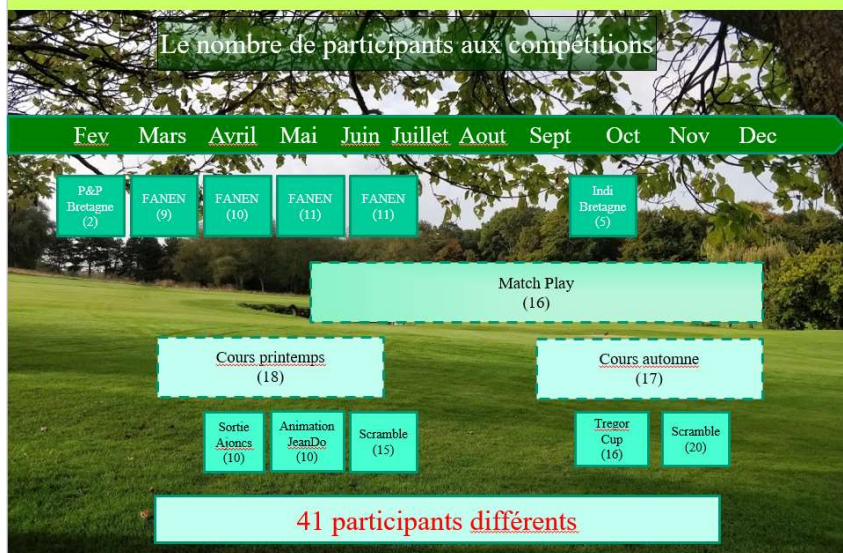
Le nombre de participants aux compétitions

Fev Mars Avril Mai Juin Juillet Aout Sept Oct Nov Dec

P&P Bretagne (2)

FANEN (9)

FANEN (10)

FANEN (11)

FANEN (11)

Indi Bretagne (5)

Match Play (16)

Cours printemps (18)

Cours automne (17)

Sortie Ajoncs (10)

Animation JeanDo (10)

Scramble (15)

Tregor Cup (16)

Scramble (20)

41 participants différents